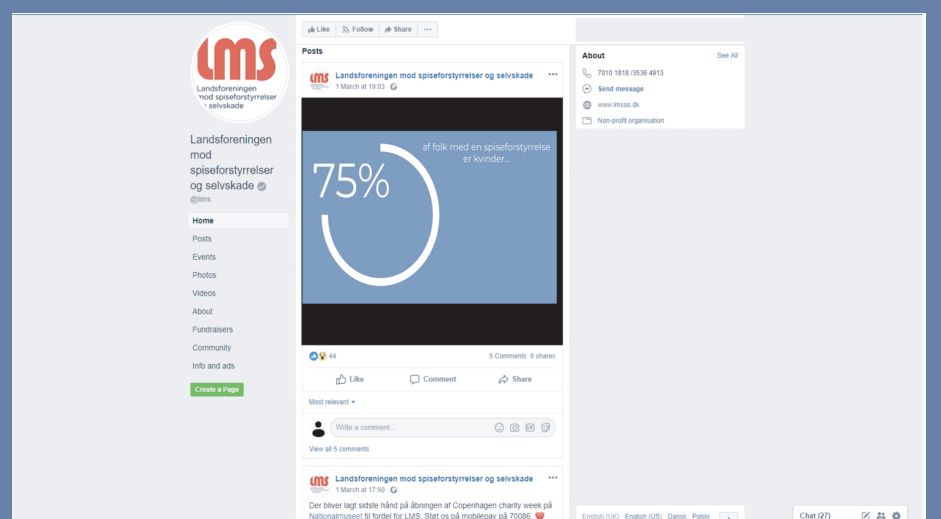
LMS
Landsforeningen mod spiseforstyrrelser og selvskade

Landsforeningen mod spiseforstyrrelser og selvskade
@lms

Home
Posts
Events
Photos
Videos
About
Fundraisers
Community
Info and ads

Create a Page

Like Follow Share ···

Posts

LMS Landsforeningen mod spiseforstyrrelser og selvskade
1 March at 19:03 ···

75%
af folk med en spiseforstyrrelse er kvinder...

44
5 Comments 6 shares

Like Comment Share

Most relevant

Write a comment...

View all 5 comments

LMS Landsforeningen mod spiseforstyrrelser og selvskade
1 March at 17:50 ···

Der bliver lagt sidste hånd på åbningen af Copenhagen charity week på Nationalmuseet til fordel for LMS. Støt os på mobilepay på 70086.

About
See All
7010 1818 /3536 4913
Send message
www.lmsos.dk
Non-profit organisation

English (UK) English (US) Dansk Polski

Chat (27)